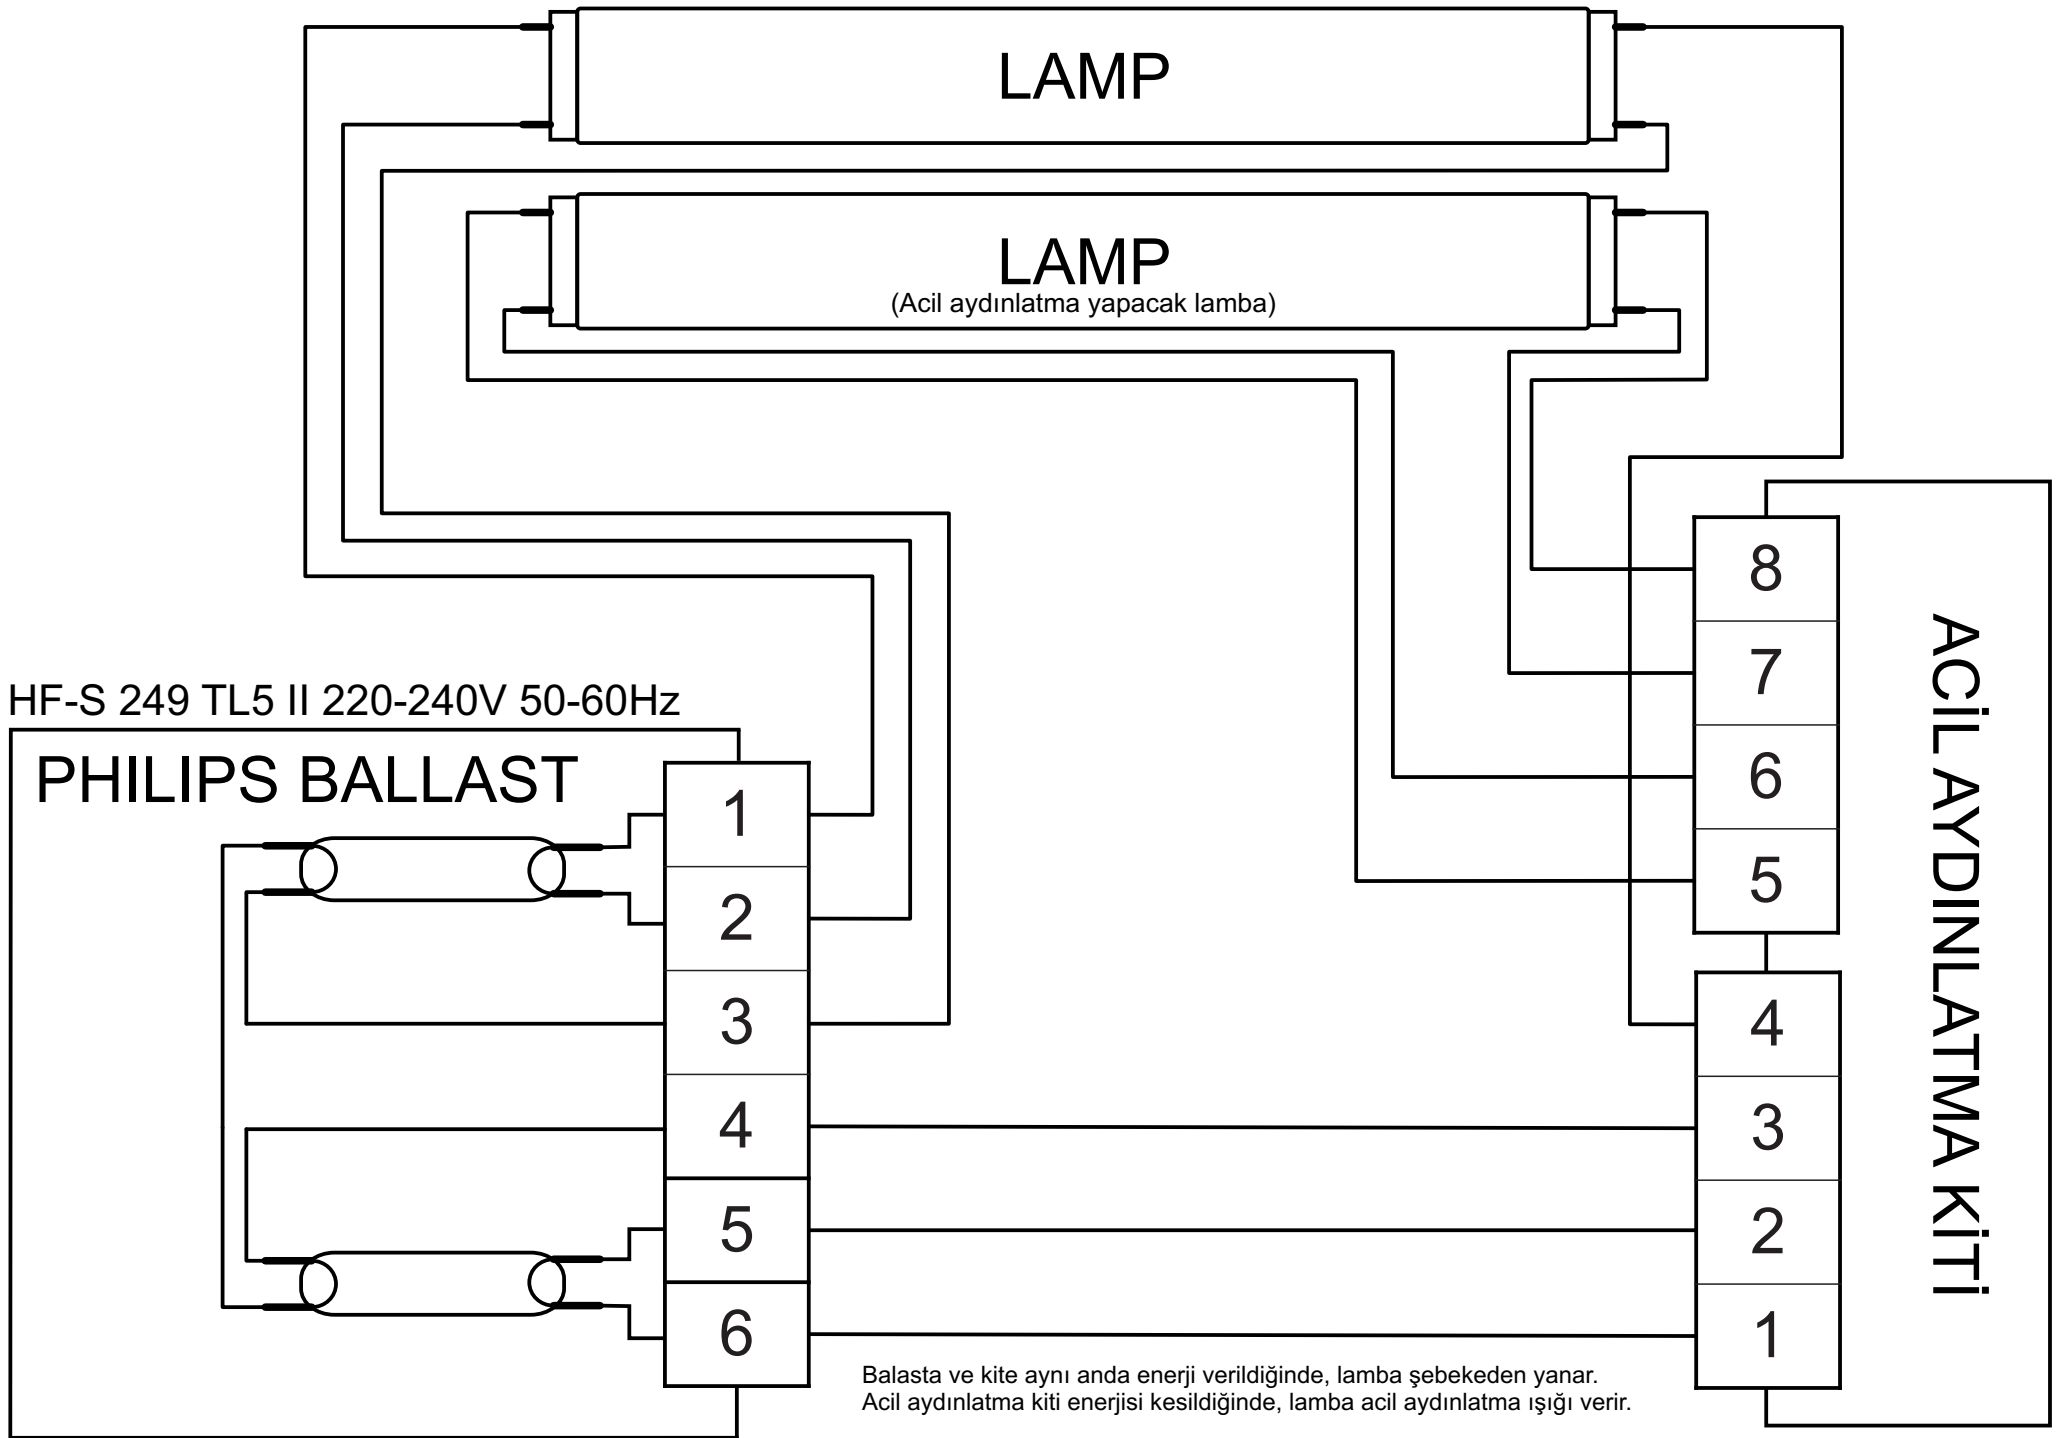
LAMP

LAMP
(Acil aydınlatma yapacak lamba)

HF-S 249 TL5 II 220-240V 50-60Hz

PHILIPS BALLAST

1
2
3
4
5
6

8
7
6
5
4
3
2
1

ACİL AYDINLATMA KİTİ

Balasta ve kite aynı anda enerji verildiğinde, lamba şebekeden yanar.
Acil aydınlatma kiti enerjisi kesildiğinde, lamba acil aydınlatma ışığı verir.